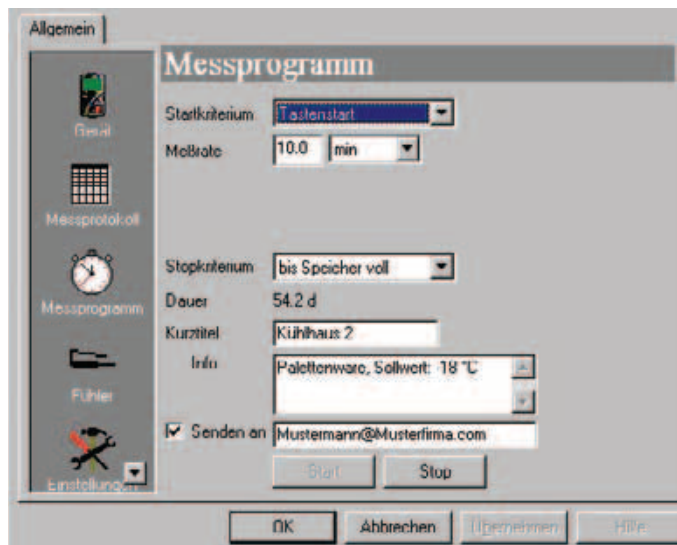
Allgemein

Gerät

Messprotokoll

Messprogramm

Fühler

Einstellungen

Messprogramm

Startkriterium Tastenstart

Meßrate 10.0 min

Stopkriterium bis Speicher voll

Dauer 54.2 d

Kurztitel Kühlhaus 2

Info Palettenware, Sollwert: -18 °C

Senden an Mustermann@Musterfirma.com

Start Stop

OK Abbrechen Übernehmen Hilfe